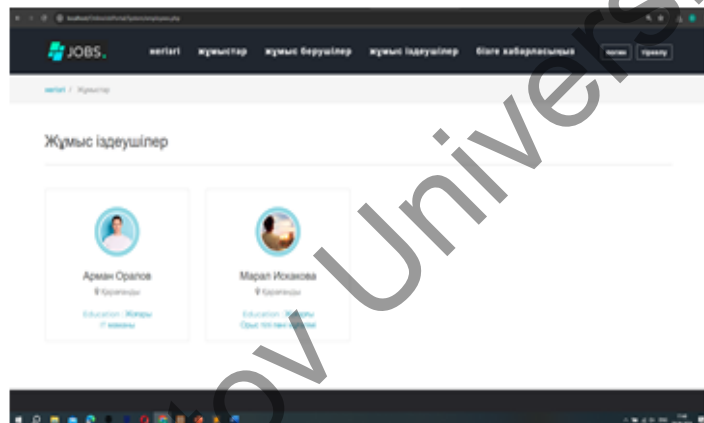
JOBS.

негізгі жұмыстар жұмыс берушілер жұмыс іздеушілер бізге хабарласыңыз

кіріңіз тіркелу

негізгі / Жұмыстар

Жұмыс іздеушілер

Арман Оралов

Қарағанды

Education : Жоғары

IT маманы

Марал Исқакова

Қарағанды

Education : Жоғары

Орыс тілі пәні мұғалімі

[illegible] Univers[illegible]